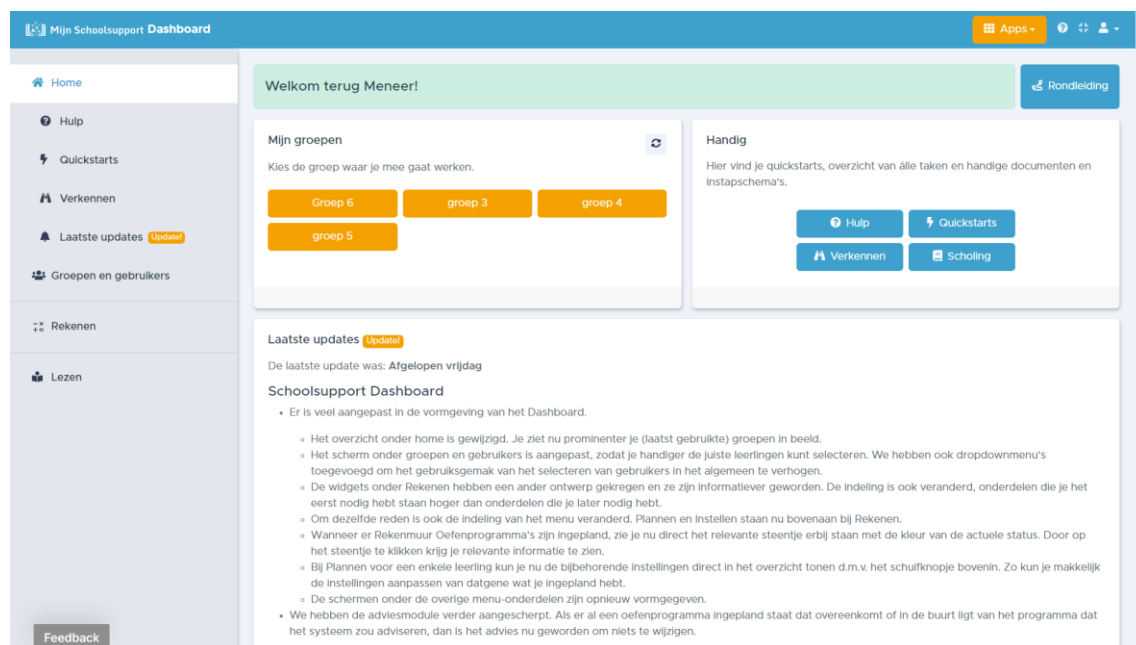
Mijn Schoolsupport Dashboard

Apps

Home

Hulp

Quickstarts

Verkennen

Laatste updates Update!

Groepen en gebruikers

Rekenen

Lezen

Feedback

Welkom terug Meneer!

Rondleiding

Mijn groepen

Kies de groep waar je mee gaat werken.

Groep 6

groep 3

groep 4

groep 5

Handig

Hier vind je quickstarts, overzicht van álle taken en handige documenten en instapschema's.

Hulp

Quickstarts

Verkennen

Scholing

Laatste updates Update!

De laatste update was: Afgelopen vrijdag

Schoolsupport Dashboard

- Er is veel aangepast in de vormgeving van het Dashboard.
  - Het overzicht onder home is gewijzigd. Je ziet nu prominenter je (laatst gebruikte) groepen in beeld.
  - Het scherm onder groepen en gebruikers is aangepast, zodat je handiger de juiste leerlingen kunt selecteren. We hebben ook dropdownmenu's toegevoegd om het gebruiksgemak van het selecteren van gebruikers in het algemeen te verhogen.
  - De widgets onder Rekenen hebben een ander ontwerp gekregen en ze zijn informatiever geworden. De indeling is ook veranderd, onderdelen die je het eerst nodig hebt staan hoger dan onderdelen die je later nodig hebt.
  - Om dezelfde reden is ook de indeling van het menu veranderd. Plannen en Instellen staan nu bovenaan bij Rekenen.
  - Wanneer er Rekenmuur Oefenprogramma's zijn ingepland, zie je nu direct het relevante steentje erbij staan met de kleur van de actuele status. Door op het steentje te klikken krijg je relevante informatie te zien.
  - Bij Plannen voor een enkele leerling kun je nu de bijbehorende instellingen direct in het overzicht tonen d.m.v. het schuifknopje bovenin. Zo kun je makkelijk de instellingen aanpassen van datgene wat je ingepland hebt.
  - De schermen onder de overige menu-onderdelen zijn opnieuw vormgegeven.
- We hebben de adviesmodule verder aangescherpt. Als er al een oefenprogramma ingepland staat dat overeenkomt of in de buurt ligt van het programma dat het systeem zou adviseren, dan is het advies nu geworden om niets te wijzigen.